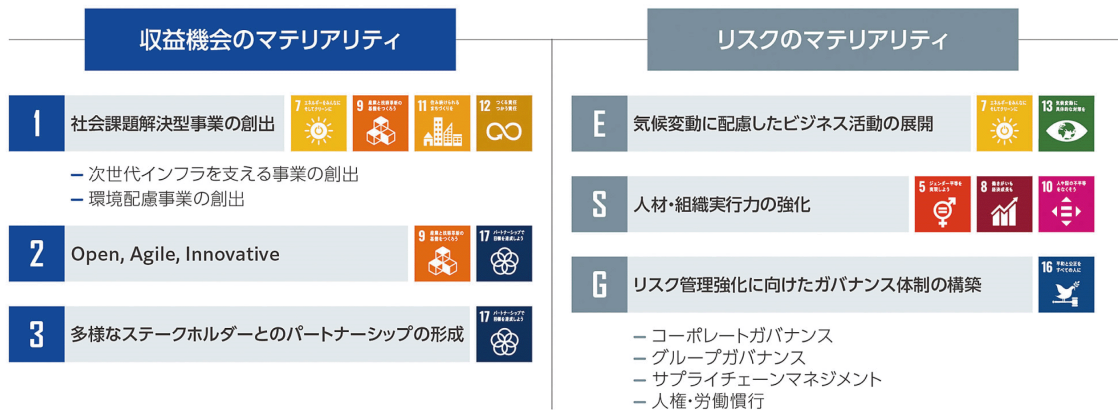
収益機会のマテリアリティ

1 社会課題解決型事業の創出

7 エネルギーをみんなに そしてクリーンに
9 産業と技術革新の基盤をつくろう
11 住み続けられるまちづくりを
12 つくる責任 つかう責任

– 次世代インフラを支える事業の創出
– 環境配慮事業の創出

2 Open, Agile, Innovative

9 産業と技術革新の基盤をつくろう
17 パートナーシップで目標を達成しよう

3 多様なステークホルダーとのパートナーシップの形成

17 パートナーシップで目標を達成しよう

リスクのマテリアリティ

E 気候変動に配慮したビジネス活動の展開

7 エネルギーをみんなに そしてクリーンに
13 気候変動に具体的な対策を

S 人材・組織実行力の強化

5 ジェンダー平等を実現しよう
8 働きがいも経済成長も
10 人や国の不平等をなくそう

G リスク管理強化に向けたガバナンス体制の構築

16 平和と公正をすべての人に

– コーポレートガバナンス
– グループガバナンス
– サプライチェーンマネジメント
– 人権・労働慣行